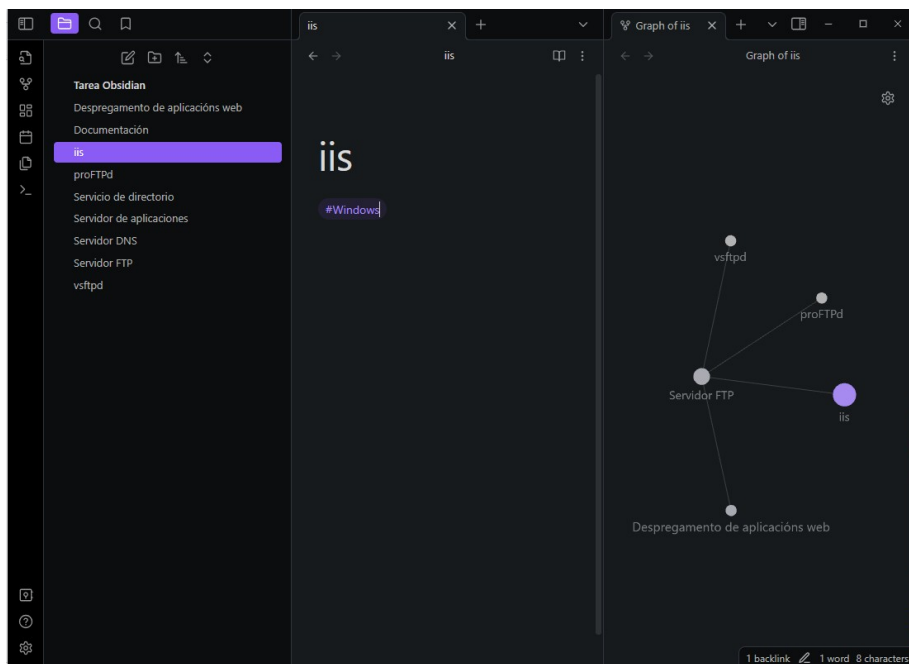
iis
Graph of iis
Tarea Obsidian
Despregamento de aplicacións web
Documentación
iis
proFTPd
Servicio de directorio
Servidor de aplicaciones
Servidor DNS
Servidor FTP
vsftpd

iis
iis
#Windows

Graph of iis
vsftpd
proFTPd
Servidor FTP
iis
Despregamento de aplicacións web

1 backlink 1 word 8 characters